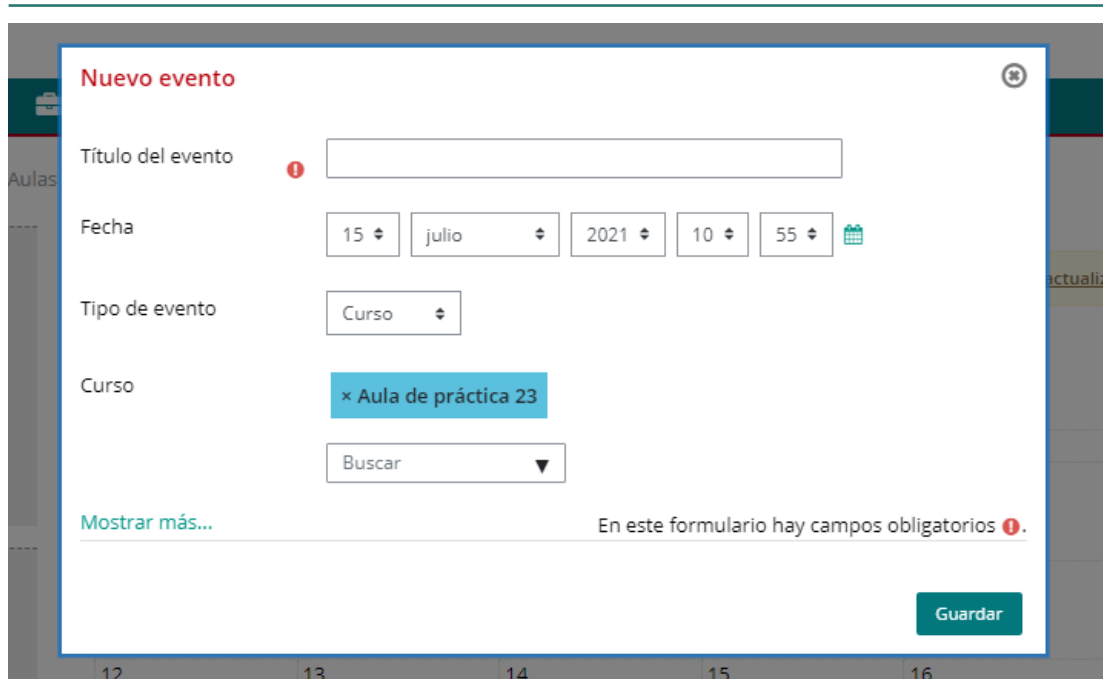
Nuevo evento

Título del evento

Fecha 15 julio 2021 10 55

Tipo de evento Curso

Curso × Aula de práctica 23

Buscar

Mostrar más...

En este formulario hay campos obligatorios.

Guardar

Aulas

actualiz

12 13 14 15 16